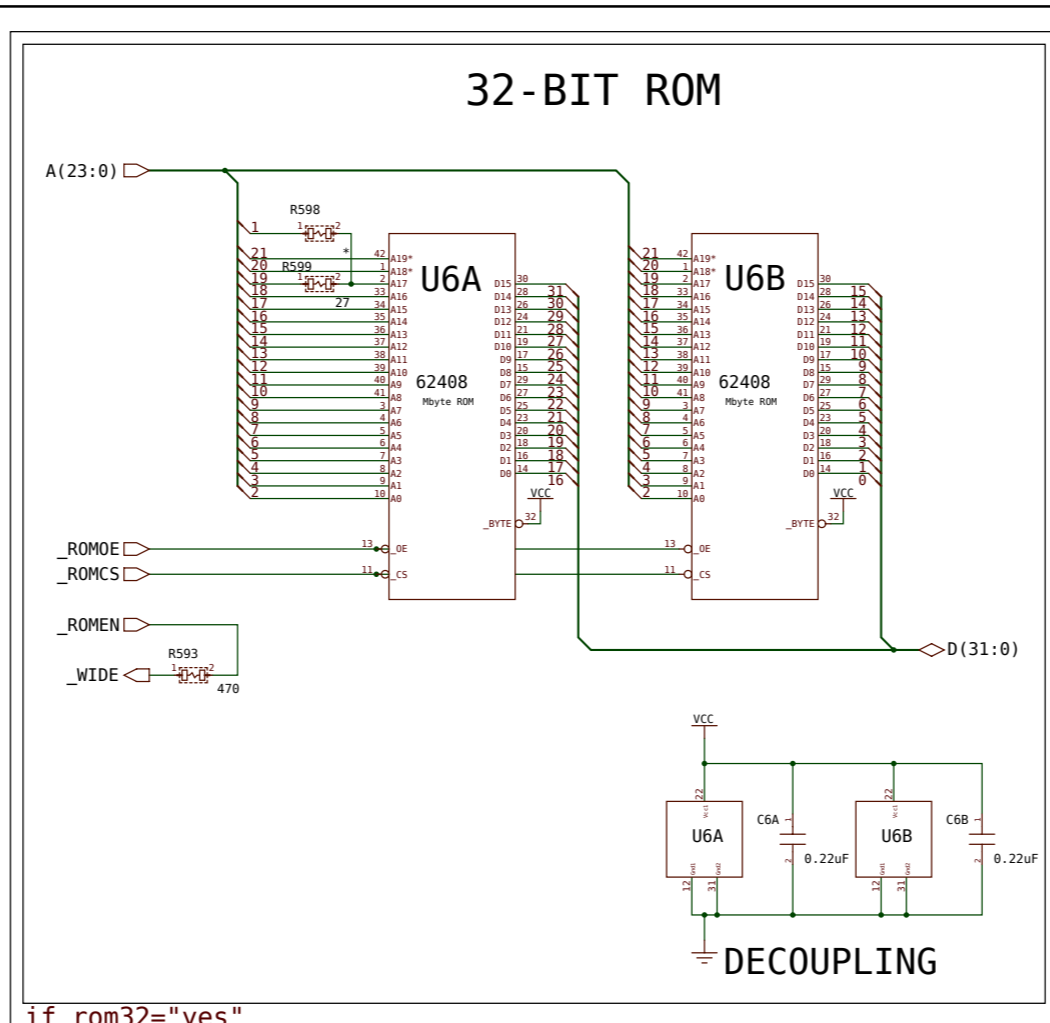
32-BIT ROM

A(23:0)

R598
1 2
*
R599
1 2
27

1
21
20
19
18
17
16
15
14
13
12
11
10
9
8
7
6
5
4
3
2

42 A19*
1 A18*
2 A17
33 A16
34 A15
35 A14
36 A13
37 A12
38 A11
39 A10
40 A9
41 A8
3 A7
4 A6
5 A5
6 A4
7 A3
8 A2
9 A1
10 A0

U6A
62408
Mbyte ROM

D15 30
D14 28
D13 26
D12 24
D11 21
D10 19
D9 17
D8 15
D7 29
D6 27
D5 25
D4 23
D3 20
D2 18
D1 16
D0 14

31
30
29
28
27
26
25
24
23
22
21
20
19
18
17
16

VCC
_BYTE 32

_ROMOE 13 _OE
_ROMCS 11 _CS

_ROMEN
R593
1 2
_WIDE
470

21
20
19
18
17
16
15
14
13
12
11
10
9
8
7
6
5
4
3
2

42 A19*
1 A18*
2 A17
33 A16
34 A15
35 A14
36 A13
37 A12
38 A11
39 A10
40 A9
41 A8
3 A7
4 A6
5 A5
6 A4
7 A3
8 A2
9 A1
10 A0

U6B
62408
Mbyte ROM

D15 30
D14 28
D13 26
D12 24
D11 21
D10 19
D9 17
D8 15
D7 29
D6 27
D5 25
D4 23
D3 20
D2 18
D1 16
D0 14

15
14
13
12
11
10
9
8
7
6
5
4
3
2
1
0

VCC
_BYTE 32

13 _OE
11 _CS

D(31:0)

VCC
22 Vcc1
U6A
12 Gnd1 31 Gnd2
C6A
1 2
0.22uF
22 Vcc1
U6B
12 Gnd1 31 Gnd2
C6B
1 2
0.22uF

DECOUPLING

if rom32="yes"